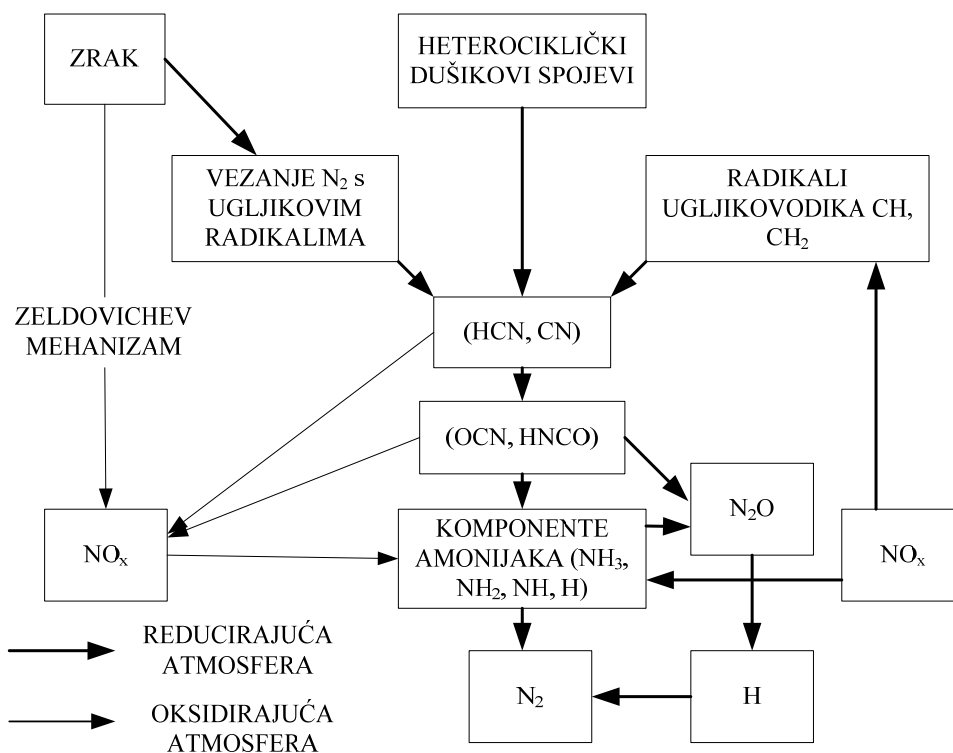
ZRAK

HETEROCIKLIČKI DUŠIKOVI SPOJEVI

VEZANJE $N_2$ s UGLJIKOVIM RADIKALIMA

RADIKALI UGLJIKOVODIKA CH, $CH_2$

ZELDOVICHEV MEHANIZAM

(HCN, CN)

(OCN, HNCO)

$NO_x$

KOMPONENTE AMONIJAKA ($NH_3$, $NH_2$, NH, H)

$N_2O$

$NO_x$

REDUCIRAJUĆA ATMOSFERA

OKSIDIRAJUĆA ATMOSFERA

$N_2$

H